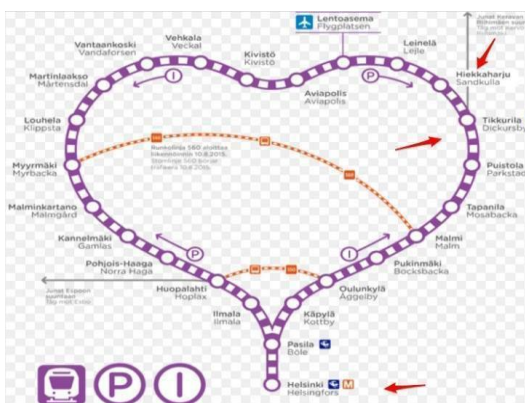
Lentoasema
Flygplatsen

Vantaankoski
Vandaforsen

Vehkala
Veckal

Kivistö
Kivistö

Leinelä
Lejle

Martinlaakso
Mårtensdal

Aviapolis
Aviapolis

Hiekkaharju
Sandkulla

Louhela
Klippsta

Tikkurila
Dickursby

Myyrmäki
Myrbacka

Puistola
Parkstad

Malminkartano
Malmgård

Tapanila
Mosabacka

Kannelmäki
Gamlas

Malmi
Malm

Pohjois-Haaga
Norra Haga

Pukinmäki
Bocksbacka

Huopalahti
Hoplax

Oulunkylä
Åggelby

Ilmala
Ilmala

Käpylä
Kottby

Pasila
Böle

Helsinki
Helsingfors

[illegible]

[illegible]

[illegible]